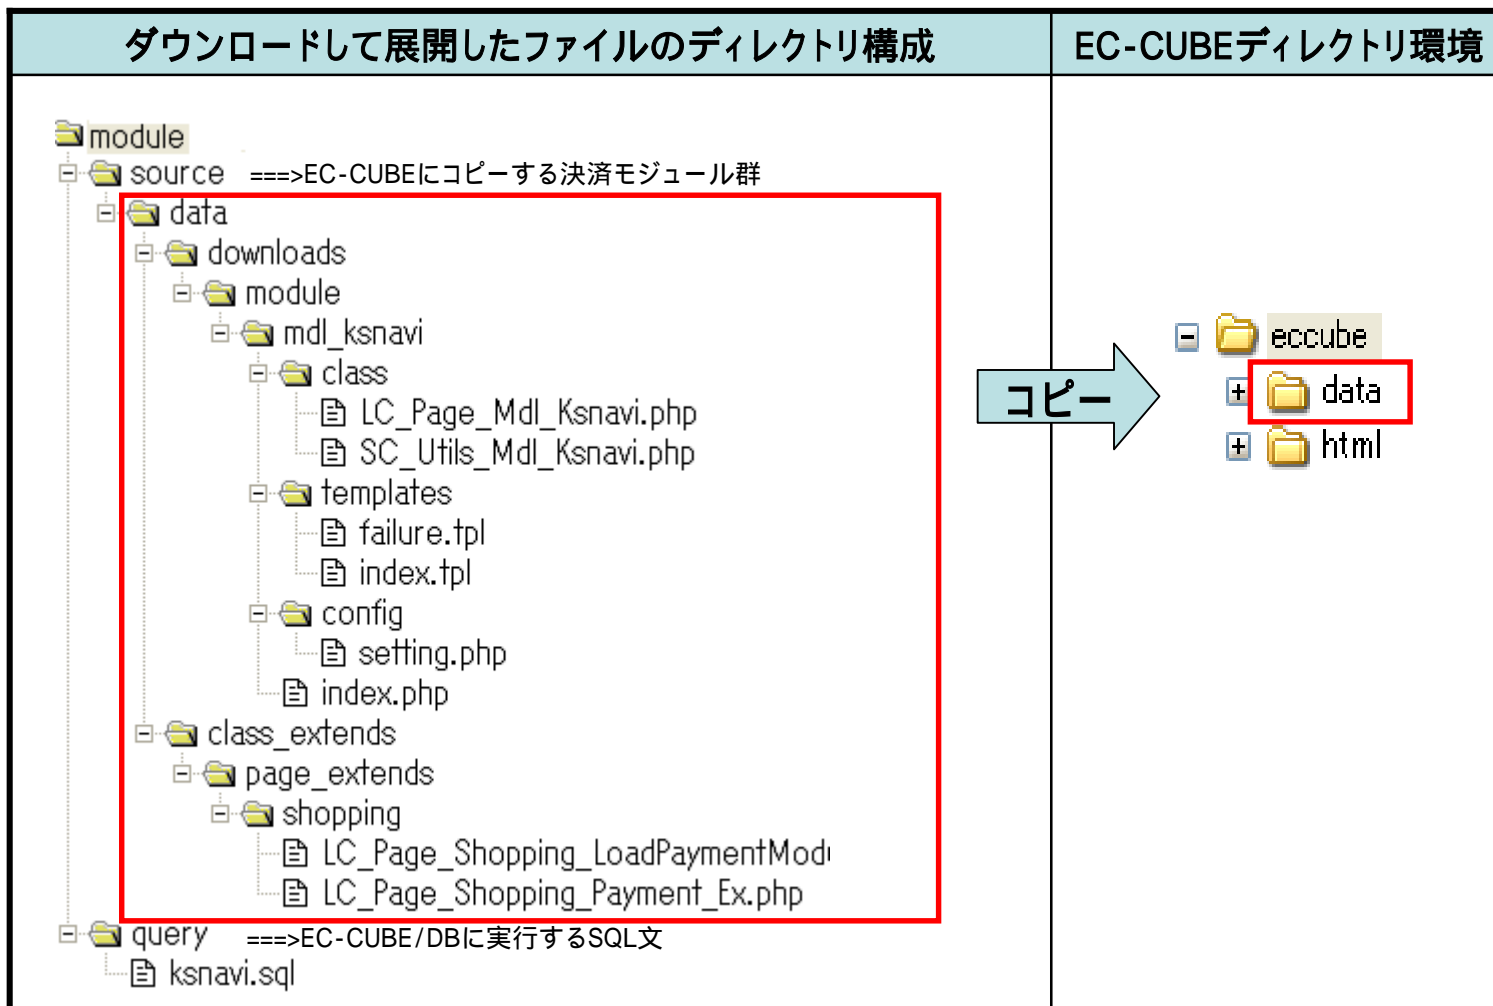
ダウンロードして展開したファイルのディレクトリ構成

EC-CUBEディレクトリ環境

module
source ===>EC-CUBEにコピーする決済モジュール群
data
downloads
module
mdl_ksnavi
class
LC_Page_Mdl_Ksnavi.php
SC_Utils_Mdl_Ksnavi.php
templates
failure.tpl
index.tpl
config
setting.php
index.php
class_extends
page_extends
shopping
LC_Page_Shopping_LoadPaymentMod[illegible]
LC_Page_Shopping_Payment_Ex.php
query ===>EC-CUBE/DBに実行するSQL文
ksnavi.sql

コピー

eccube
data
html